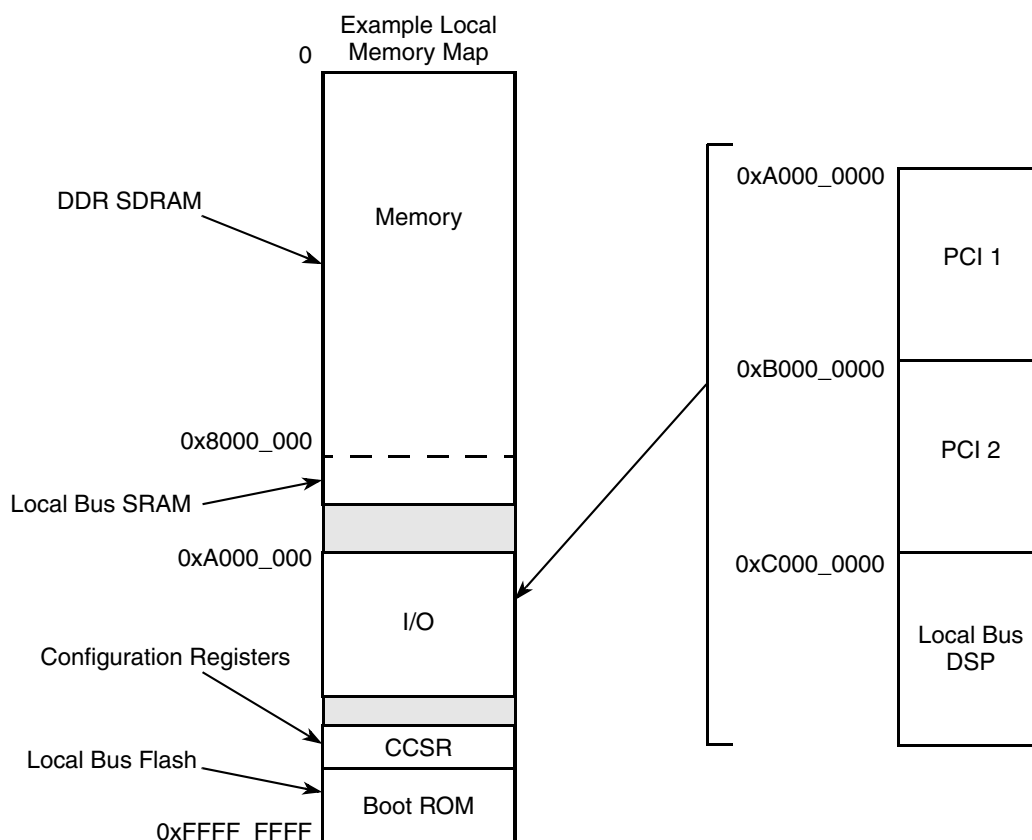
Example Local Memory Map

0

DDR SDRAM

Memory

0x8000_000

Local Bus SRAM

0xA000_000

I/O

Configuration Registers

CCSR

Local Bus Flash

Boot ROM

0xFFFF_FFFF

0xA000_0000

PCI 1

0xB000_0000

PCI 2

0xC000_0000

Local Bus DSP